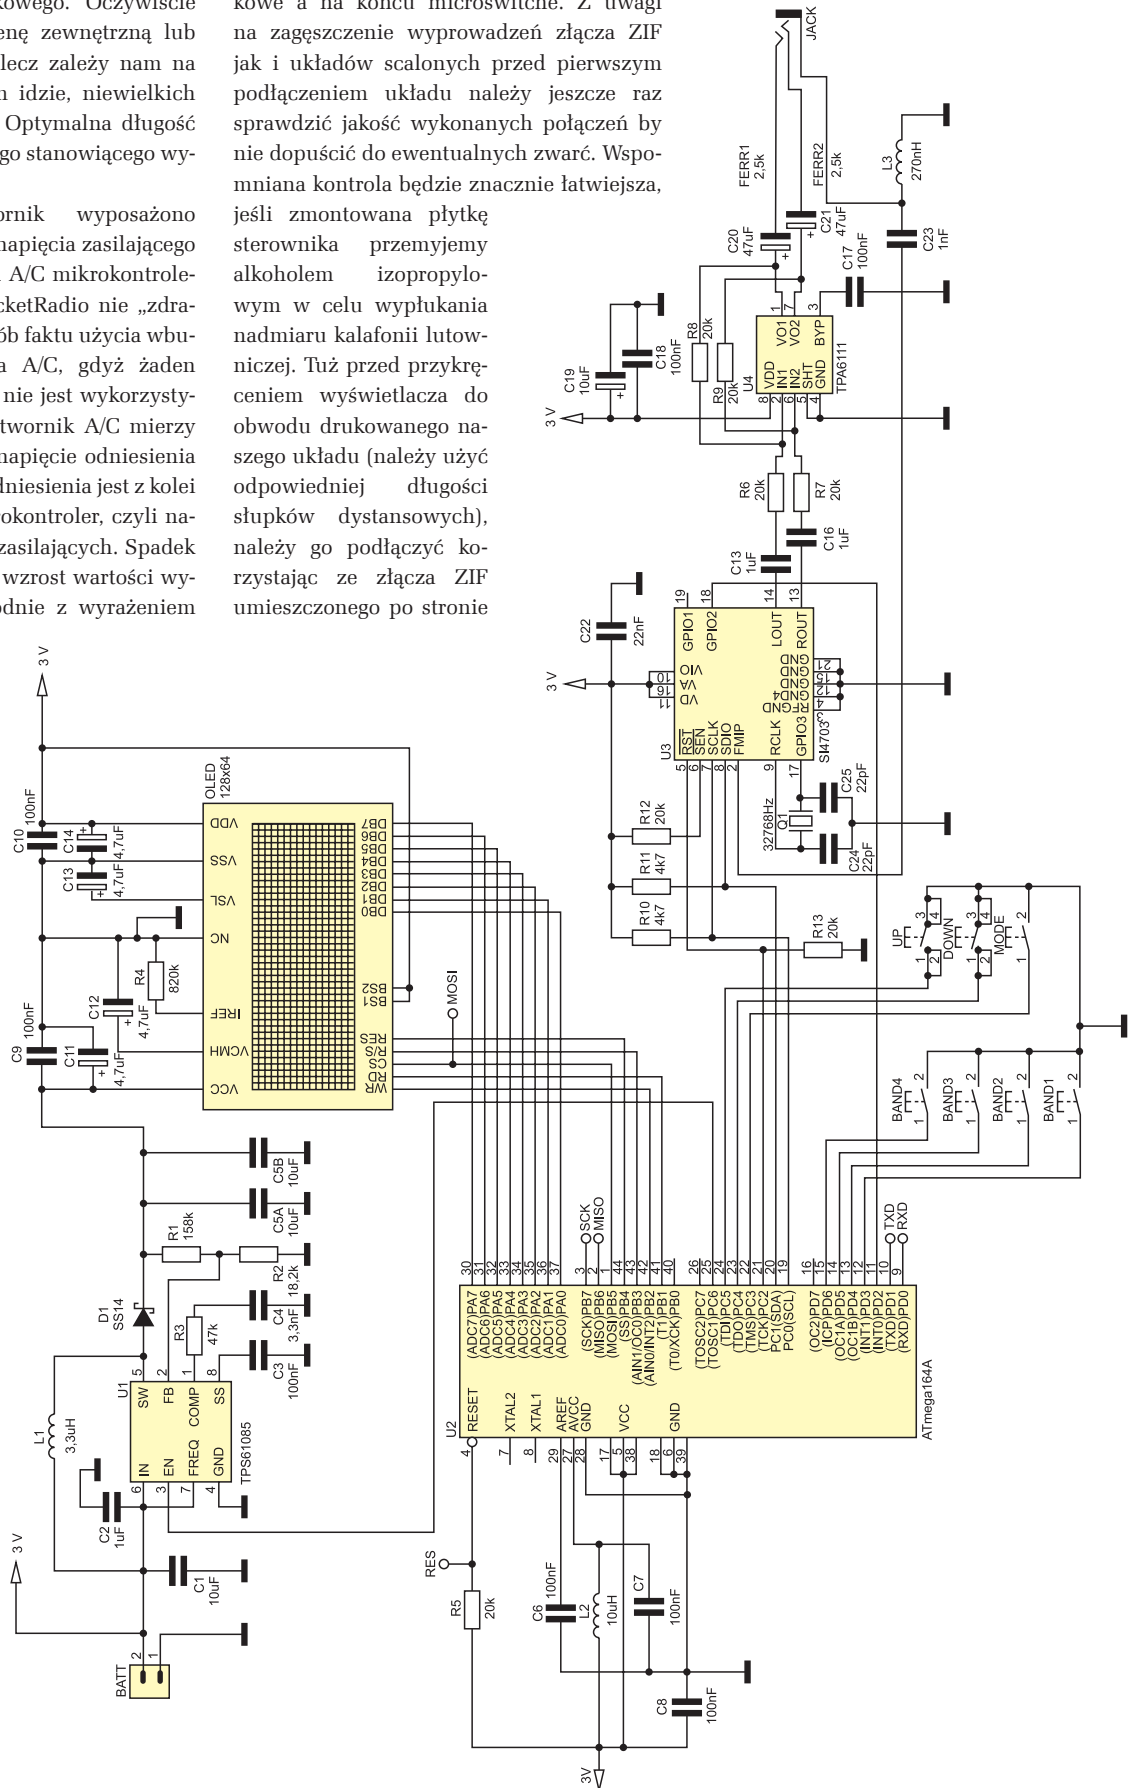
kowego. Oczywiście enę zewnętrzną lub lecz zależy nam na n idzie, niewielkich Optymalna długość go stanowiącego wy-

ornik wyposażono napięcia zasilającego A/C mikrokontrole- cketRadio nie „zdra- ób faktu użycia wbu- a A/C, gdyż żaden nie jest wykorzysty- twornik A/C mierzy napięcie odniesienia dniesienia jest z kolei okontroler, czyli na- zasilających. Spadek wzrost wartości wy- odnie z wyrażeniem

kowe a na końcu microswitche. Z uwagi na zagęszczenie wyprowadzeń złącza ZIF jak i układów scalonych przed pierwszym podłączeniem układu należy jeszcze raz sprawdzić jakość wykonanych połączeń by nie dopuścić do ewentualnych zwarć. Wspomniana kontrola będzie znacznie łatwiejsza, jeśli zmontowana płytkę sterownika przemyjemy alkoholem izopropylowym w celu wypłukania nadmiaru kalafonii lutowniczej. Tuż przed przykręceniem wyświetlacza do obwodu drukowanego naszego układu (należy użyć odpowiedniej długości słupków dystansowych), należy go podłączyć korzystając ze złącza ZIF umieszczonego po stronie

JACK FERR1 2,5k FERR2 2,5k L3 270nH C20 47uF C21 47uF C17 100nF C23 1nF C19 10uF C18 100nF R8 20k R9 20k U4 VDD IN1 IN2 SHT GND VO1 VO2 BYP TPA6111 3 V R6 20k R7 20k C13 1uF C16 1uF C22 22nF GPIO1 GPIO2 LOUT ROUT VIO VA VD GND RFGND U3 RST SEN SCLK SDIO FMIP RCLK GPIO3 SI4703 32768Hz Q1 C25 22pF C24 22pF R12 20k R11 4k7 R10 4k7 R13 20k UP DOWN MODE BAND4 BAND3 BAND2 BAND1

3 V OLED 128x64 C10 100nF C14 4,7uF C13 4,7uF VDD VSS VSL NC IREF VCMH VCC R4 820k C12 4,7uF C9 100nF C11 4,7uF DB7 DB6 DB5 DB4 DB3 DB2 DB1 DB0 BS2 BS1 RES R/S CS RD WR MOSI C5B 10uF C5A 10uF R1 158k R2 18,2k D1 SS14 R3 47k C4 3,3nF C3 100nF U1 SW FB IN EN FREQ COMP GND SS TPS61085 L1 3,3uH C2 1uF C1 10uF 3 V BATT

SCK MISO TXD RXD U2 RESET XTAL2 XTAL1 AREF AVCC GND VCC GND (ADC7)PA7 (ADC6)PA6 (ADC5)PA5 (ADC4)PA4 (ADC3)PA3 (ADC2)PA2 (ADC1)PA1 (ADC0)PA0 (SCK)PB7 (MISO)PB6 (MOSI)PB5 (SS)PB4 (AIN1/OC0)PB3 (AIN0/INT2)PB2 (T1)PB1 (T0/XCK)PB0 (TOSC2)PC7 (TOSC1)PC6 (TDI)PC5 (TDO)PC4 (TMS)PC3 (TCK)PC2 PC1(SDA) PC0(SCL) (OC2)PD7 (ICP)PD6 (OC1A)PD5 (OC1B)PD4 (INT1)PD3 (INT0)PD2 (TXD)PD1 (RXD)PD0 ATmega164A RES R5 20k C6 100nF L2 10uH C7 100nF C8 100nF 3V